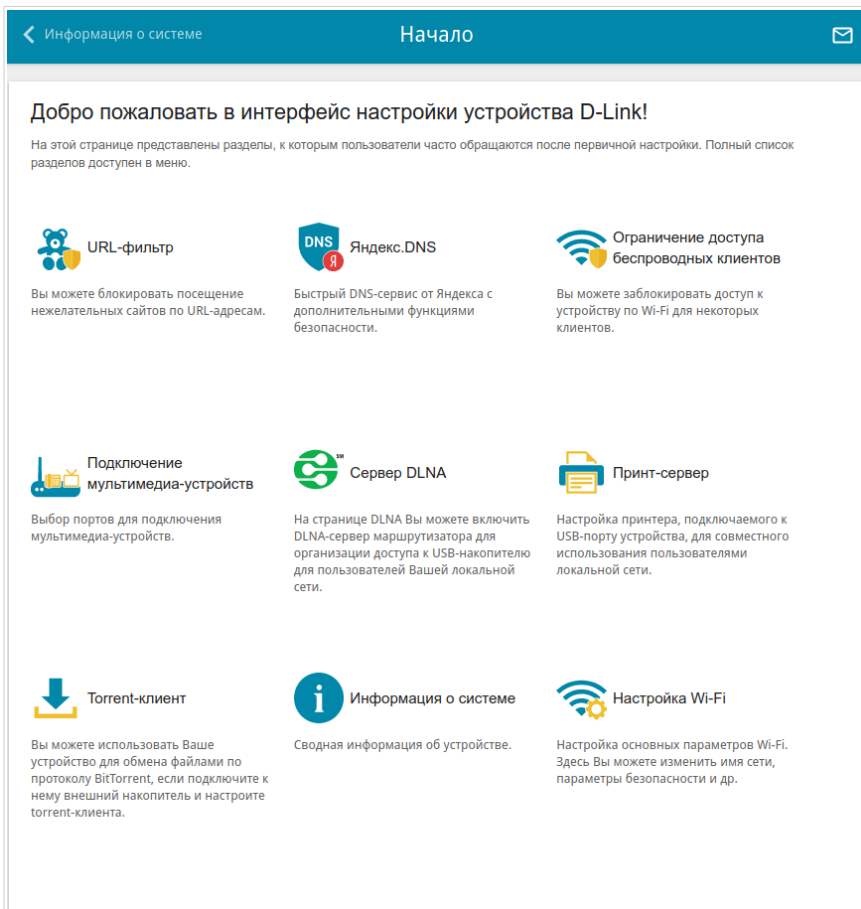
Информация о системе

Начало

Добро пожаловать в интерфейс настройки устройства D-Link!

На этой странице представлены разделы, к которым пользователи часто обращаются после первичной настройки. Полный список разделов доступен в меню.

URL-фильтр

Вы можете блокировать посещение нежелательных сайтов по URL-адресам.

DNS Я

Яндекс.DNS

Быстрый DNS-сервис от Яндекса с дополнительными функциями безопасности.

Ограничение доступа беспроводных клиентов

Вы можете заблокировать доступ к устройству по Wi-Fi для некоторых клиентов.

Подключение мультимедиа-устройств

Выбор портов для подключения мультимедиа-устройств.

SM

Сервер DLNA

На странице DLNA Вы можете включить DLNA-сервер маршрутизатора для организации доступа к USB-накопителю для пользователей Вашей локальной сети.

Принт-сервер

Настройка принтера, подключаемого к USB-порту устройства, для совместного использования пользователями локальной сети.

Torrent-клиент

Вы можете использовать Ваше устройство для обмена файлами по протоколу BitTorrent, если подключите к нему внешний накопитель и настроите torrent-клиента.

Информация о системе

Сводная информация об устройстве.

Настройка Wi-Fi

Настройка основных параметров Wi-Fi. Здесь Вы можете изменить имя сети, параметры безопасности и др.